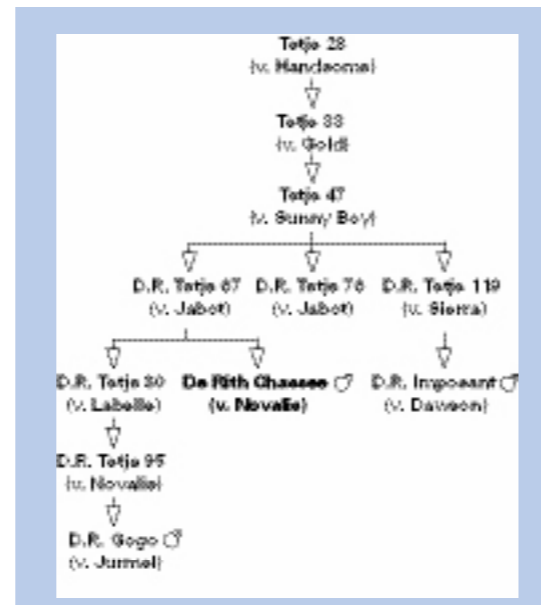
Tetje 28
(v. Handsome)

Tetje 33
(v. Goldi)

Tetje 47
(v. Sunny Boy)

D.R. Tetje 67
(v. Jabot)

D.R. Tetje 78
(v. Jabot)

D.R. Tetje 119
(v. Sierra)

D.R. Tetje 80
(v. Labelle)

De Rith Chassee ♂
(v. Novalis)

D.R. Imposant ♂
(v. Dawson)

D.R. Tetje 95
(v. Novalis)

D.R. Gogo ♂
(v. Jurmel)